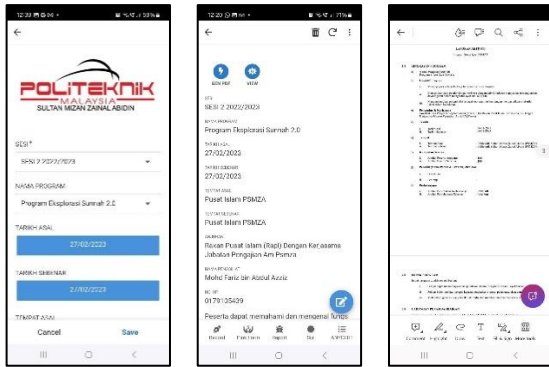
12:39 ▣ ⊙ ✉ •
▣ ᯤ⁴ᴳ .ıl 53% ▮
←
POLITEKNIK
MALAYSIA
SULTAN MIZAN ZAINAL ABIDIN
SESI*
SESI 2 2022/2023
NAMA PROGRAM
Program Eksplorasi Sunnah 2.0
TARIKH ASAL
27/02/2023
TARIKH SEBENAR
27/02/2023
TEMPAT ASAL
Cancel
Save

12:20 ⊙ ▣ ✉ •
▣ ᯤ⁴ᴳ .ıl 71% ▮
←
GEN PDF
VIEW
SESI
SESI 2 2022/2023
NAMA PROGRAM
Program Eksplorasi Sunnah 2.0
TARIKH ASAL
27/02/2023
TARIKH SEBENAR
27/02/2023
TEMPAT ASAL
Pusat Islam PSMZA
TEMPAT SEBENAR
Pusat Islam PSMZA
ANJURAN
Ruxan Pusat Islam (Rapi) Dengan Kerjasama Jabatan Pengajian Am Psmza
PENGARAH PROGRAM
Mohd Fariz bin Abdul Aziz
NO. HP
0179135489
Peserta dapat memahami dan mengenal fungsi
Record
Peristiwa
Impak
Isu
KPI/OBE

←
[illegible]

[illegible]